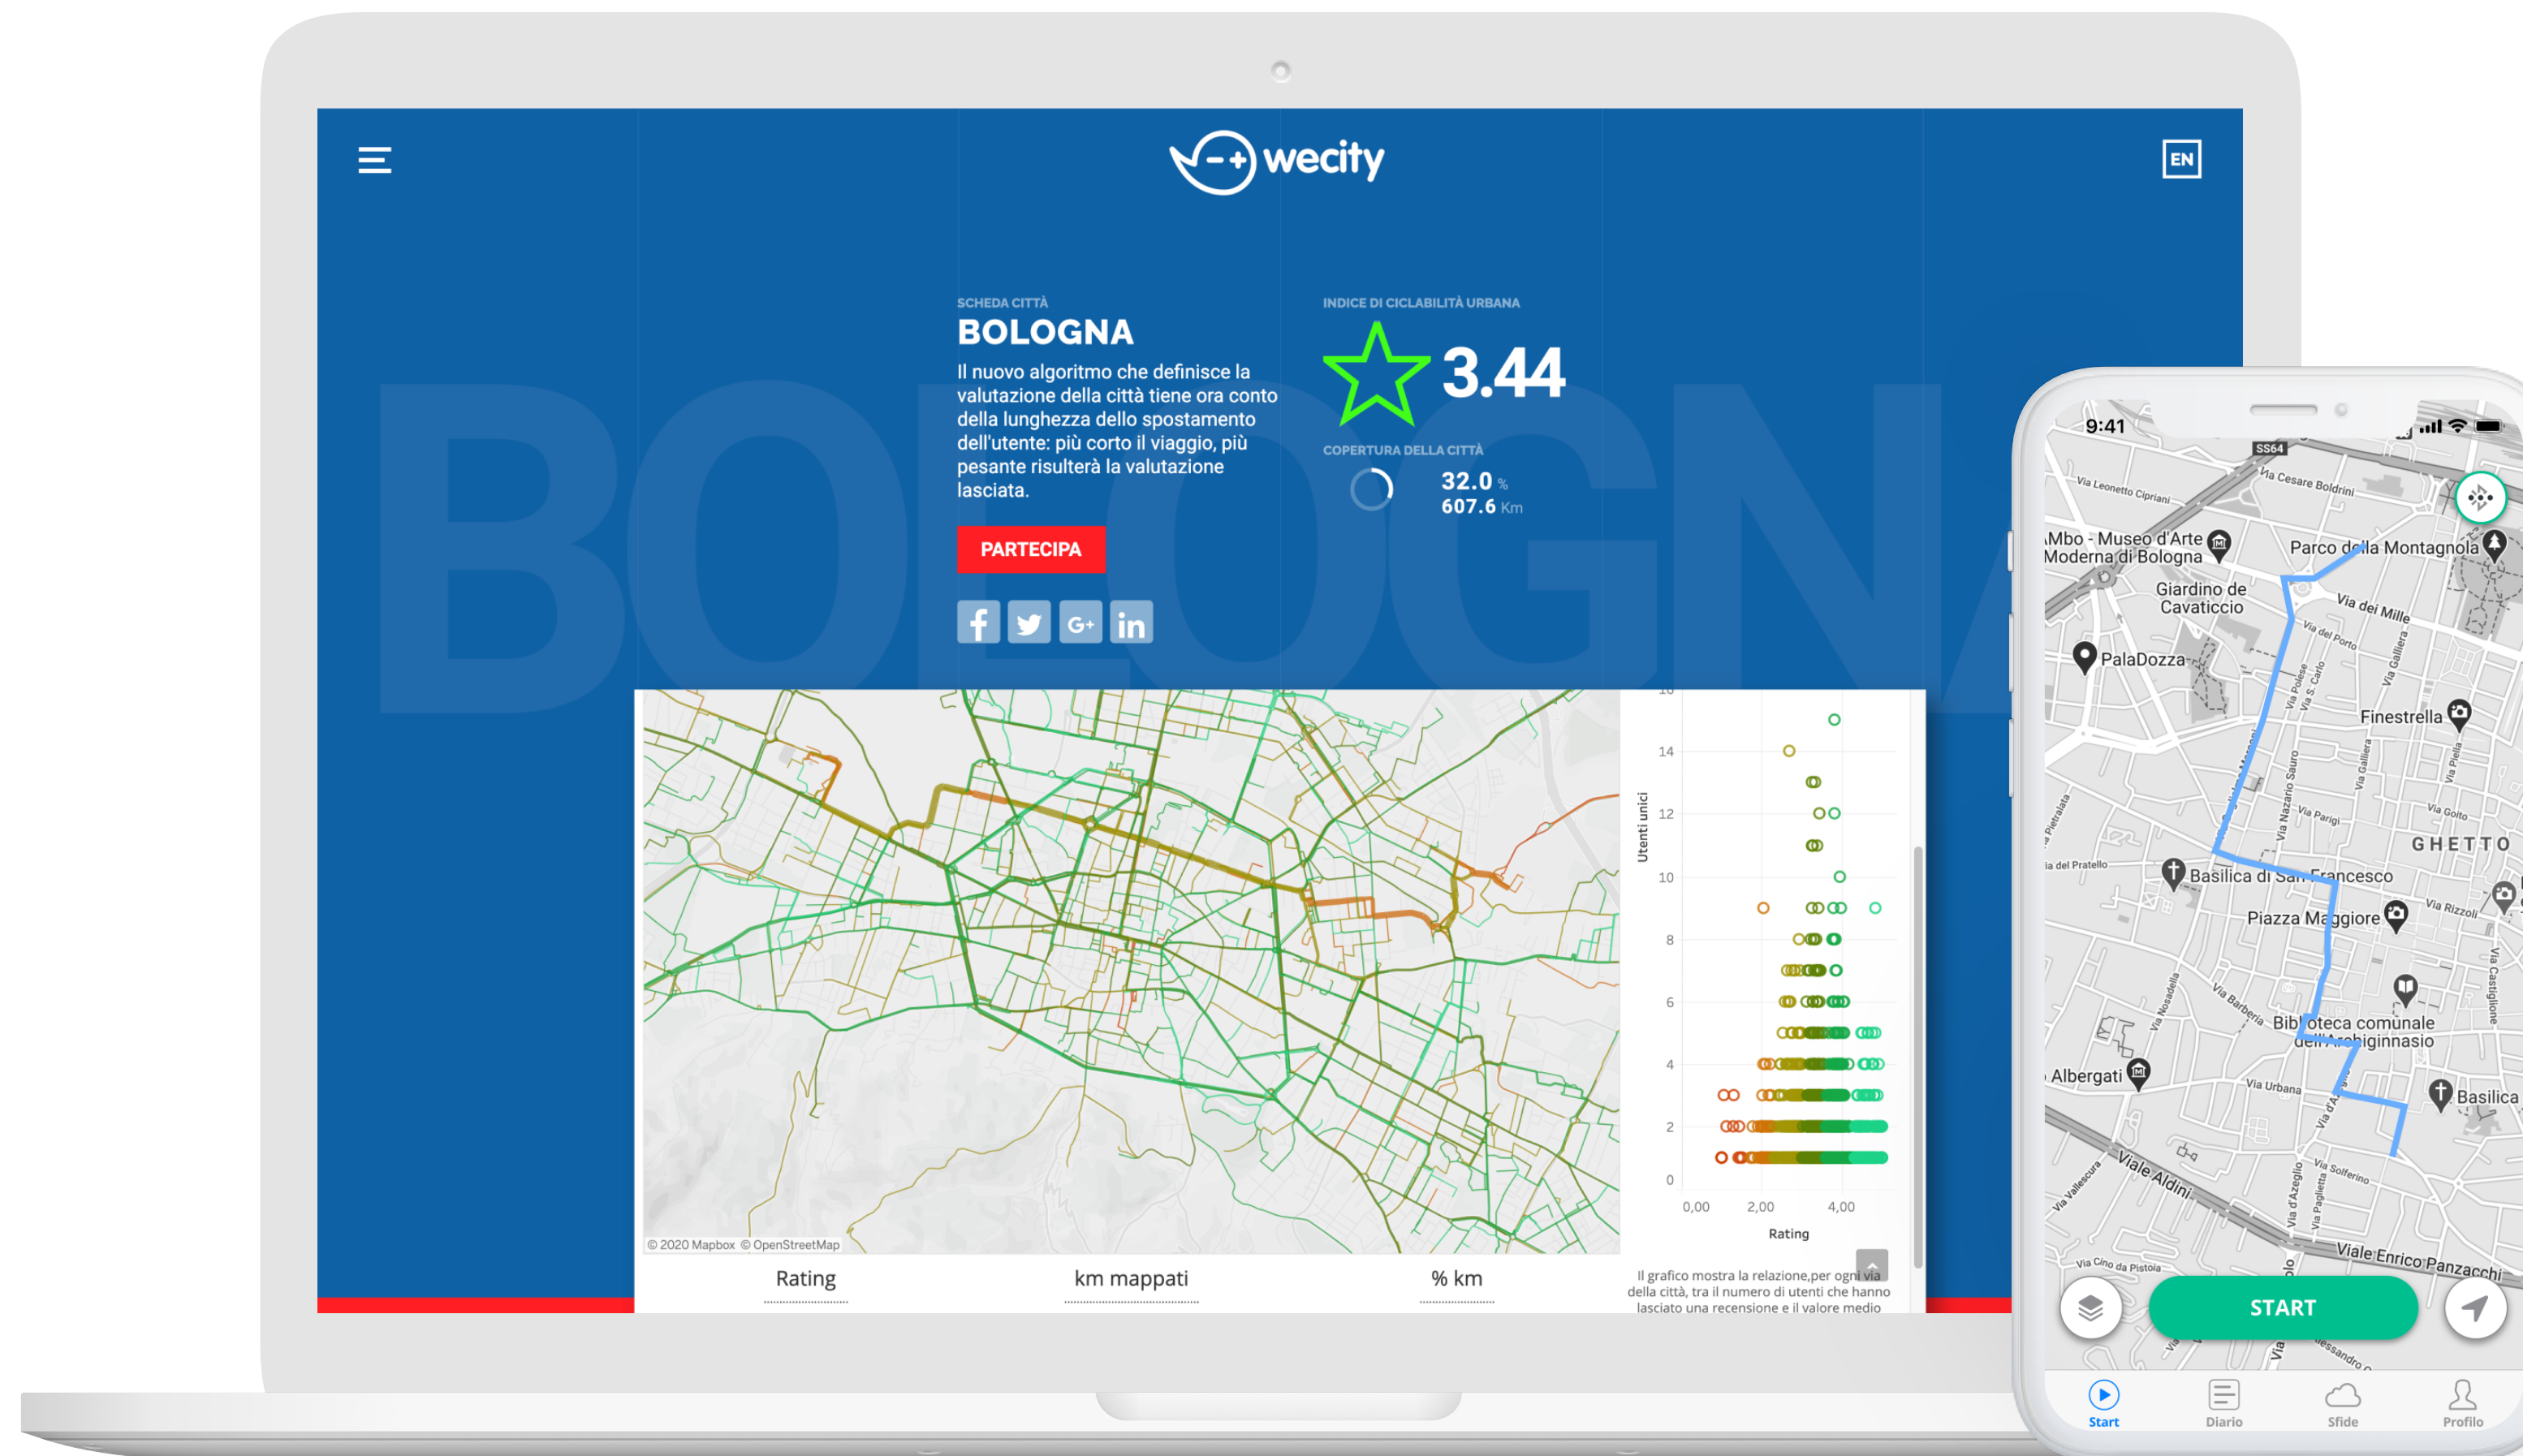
wecity

EN

BOLOGNA

SCHEDA CITTÀ

BOLOGNA

Il nuovo algoritmo che definisce la valutazione della città tiene ora conto della lunghezza dello spostamento dell'utente: più corto il viaggio, più pesante risulterà la valutazione lasciata.

PARTECIPA

INDICE DI CICLABILITÀ URBANA

3.44

COPERTURA DELLA CITTÀ

32.0 %

607.6 Km

© 2020 Mapbox © OpenStreetMap

14

12

10

8

6

4

2

0

Utenti unici

0,00 2,00 4,00

Rating

Rating

km mappati

% km

Il grafico mostra la relazione,per ogni via della città, tra il numero di utenti che hanno lasciato una recensione e il valore medio

9:41

SS64

Via Leonetto Cipriani

Via Cesare Boldrini

Mbo - Museo d'Arte Moderna di Bologna

Parco della Montagnola

Giardino de Cavaticcio

Via dei Mille

PalaDozza

Finestrella

GHETTO

Basilica di San Francesco

Piazza Maggiore

Biblioteca comunale dell'Archiginnasio

Albergati

Via Urbana

Basilica

Viale Aldini

Viale Enrico Panzacchi

START

Start

Diario

Sfide

Profilo